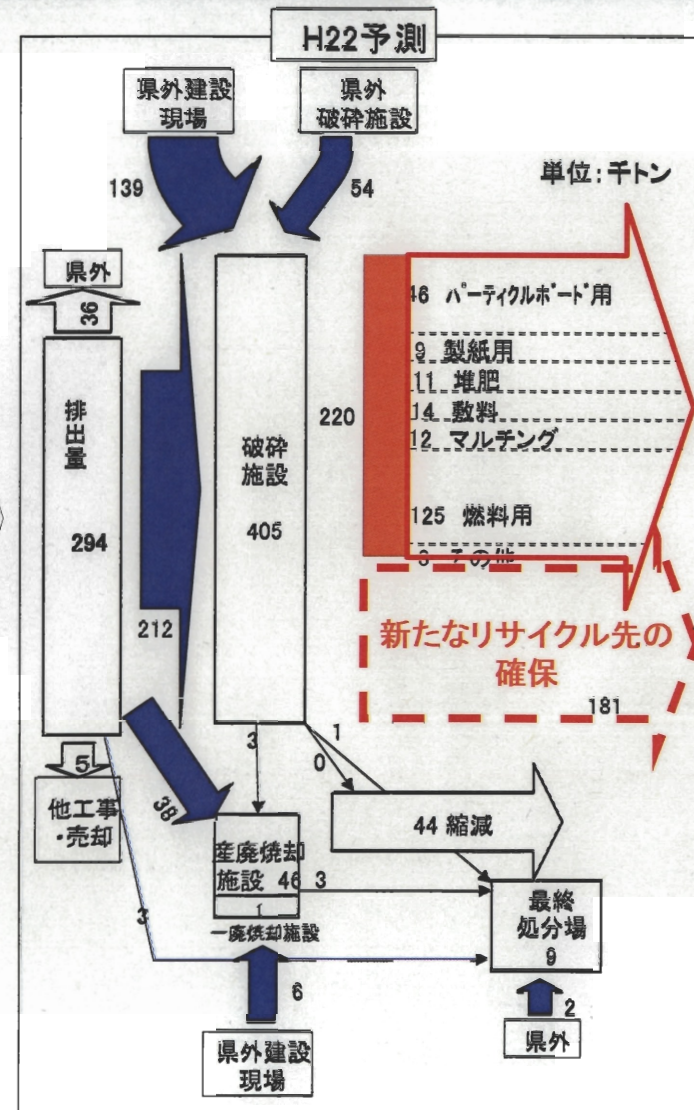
H22予測

県外建設現場

県外破砕施設

139

54

単位：千トン

県外

36

46 パーティクルボード用

9 製紙用

11 堆肥

14 敷料

12 マルチング

220

排出量

294

破砕施設

405

125 燃料用

6 その他

新たなリサイクル先の確保

212

181

3

1

0

5

他工事・売却

38

44 縮減

産廃焼却施設 46

3

1

一廃焼却施設

3

最終処分場

9

6

2

県外建設現場

県外